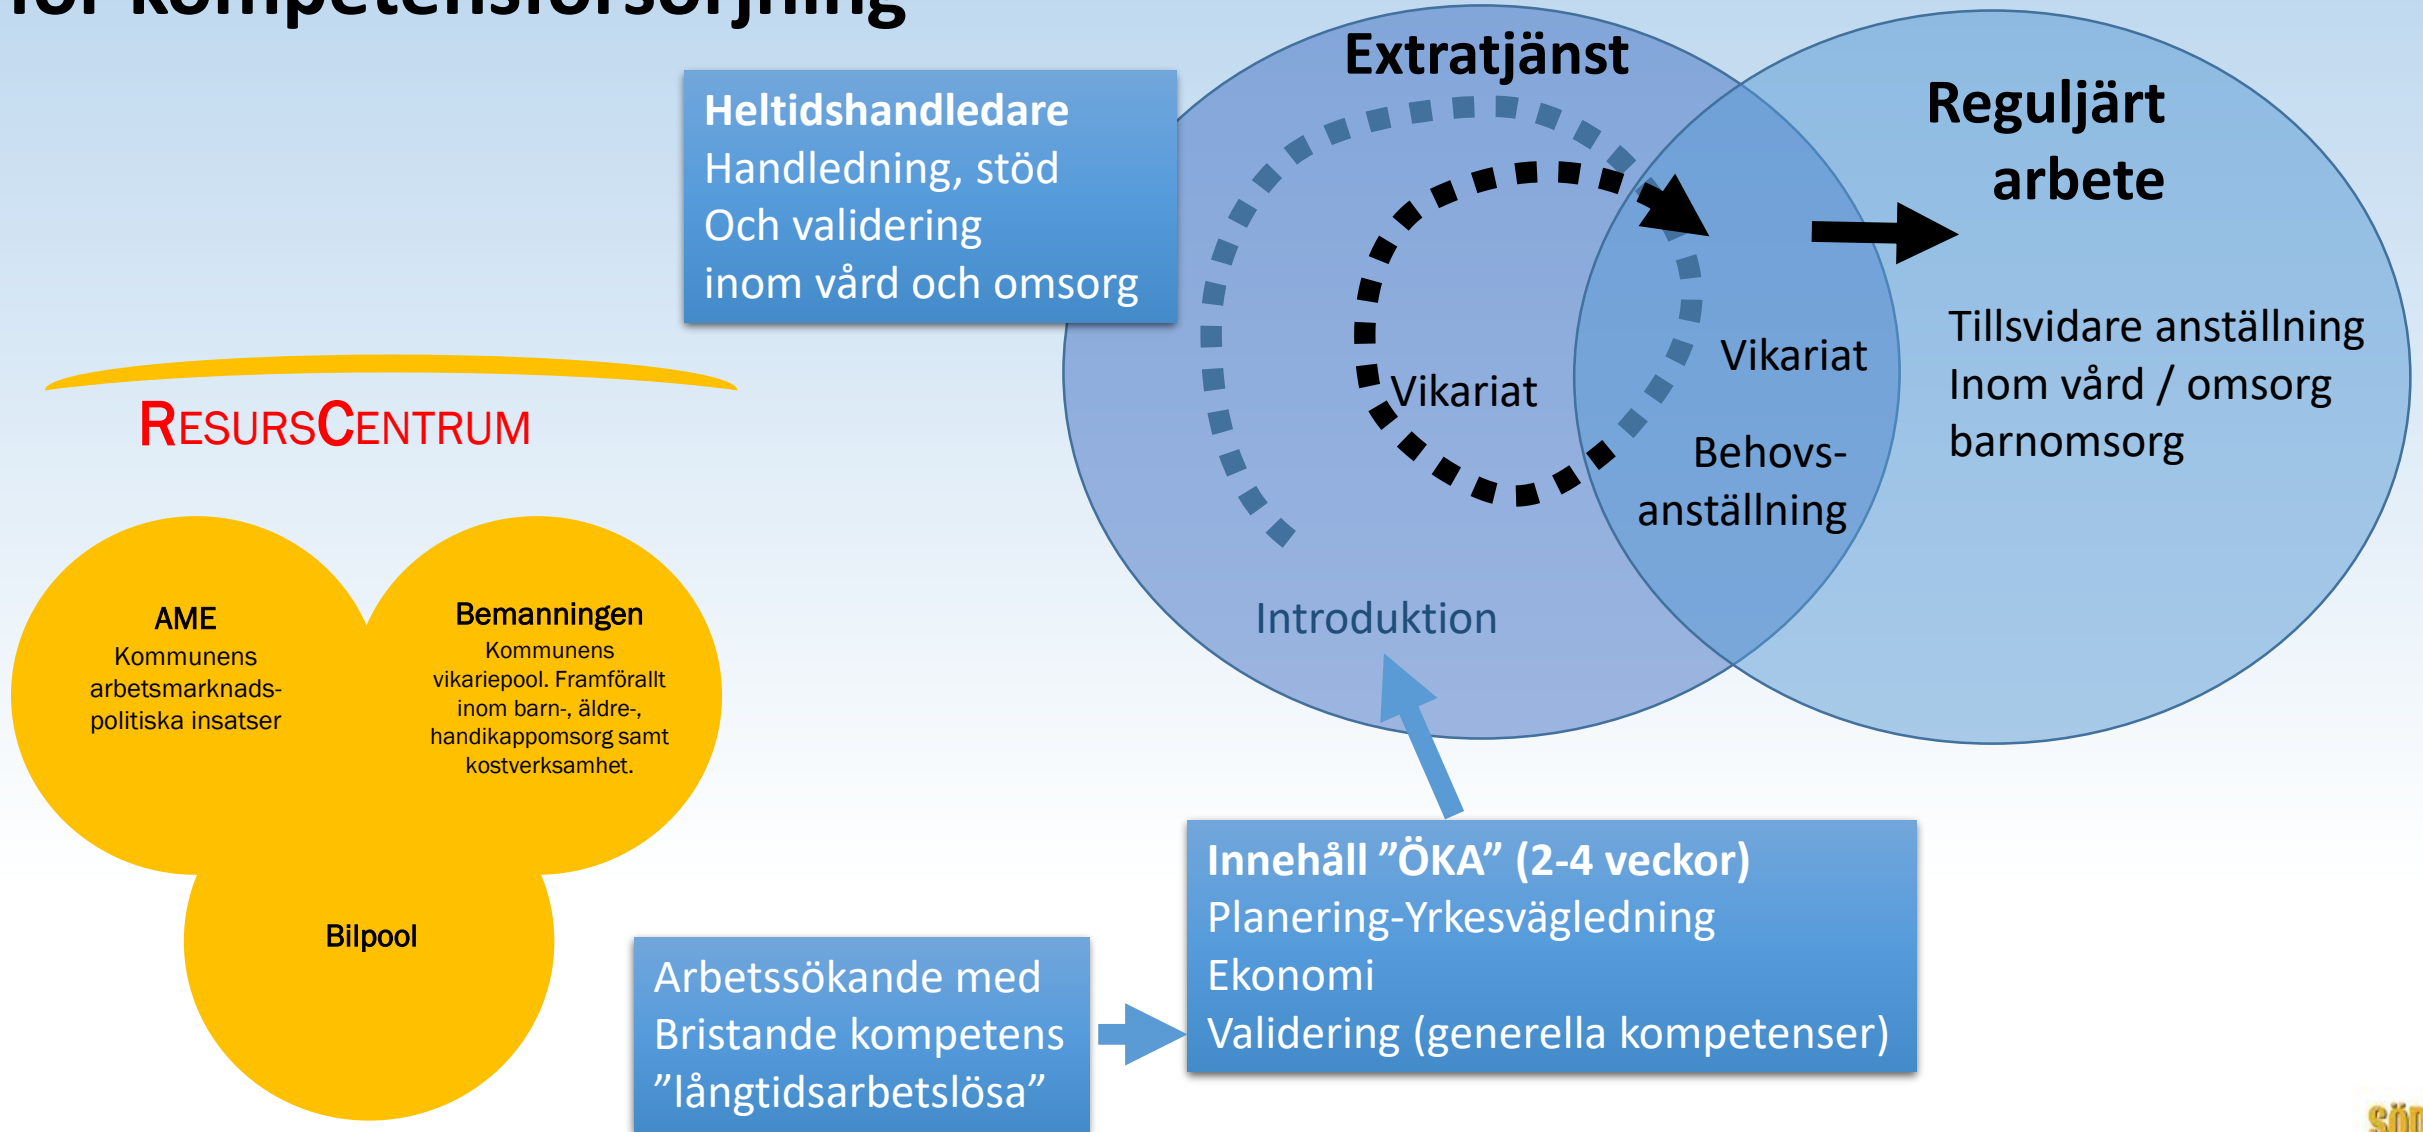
för kompetensförsörjning

Heltidshandledare
Handledning, stöd
Och validering
inom vård och omsorg

Extratjänst

Reguljärt arbete

Vikariat

Vikariat

Behovs-anställning

Tillsvidare anställning
Inom vård / omsorg
barnomsorg

Introduktion

RESURSCENTRUM

AME
Kommunens arbetsmarknads-politiska insatser

Bemanningen
Kommunens vikariepool. Framförallt inom barn-, äldre-, handikappomsorg samt kostverksamhet.

Bilpool

Innehåll ”ÖKA” (2-4 veckor)
Planering-Yrkesvägledning
Ekonomi
Validering (generella kompetenser)

Arbetssökande med
Bristande kompetens
”långtidsarbetslösa”

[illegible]